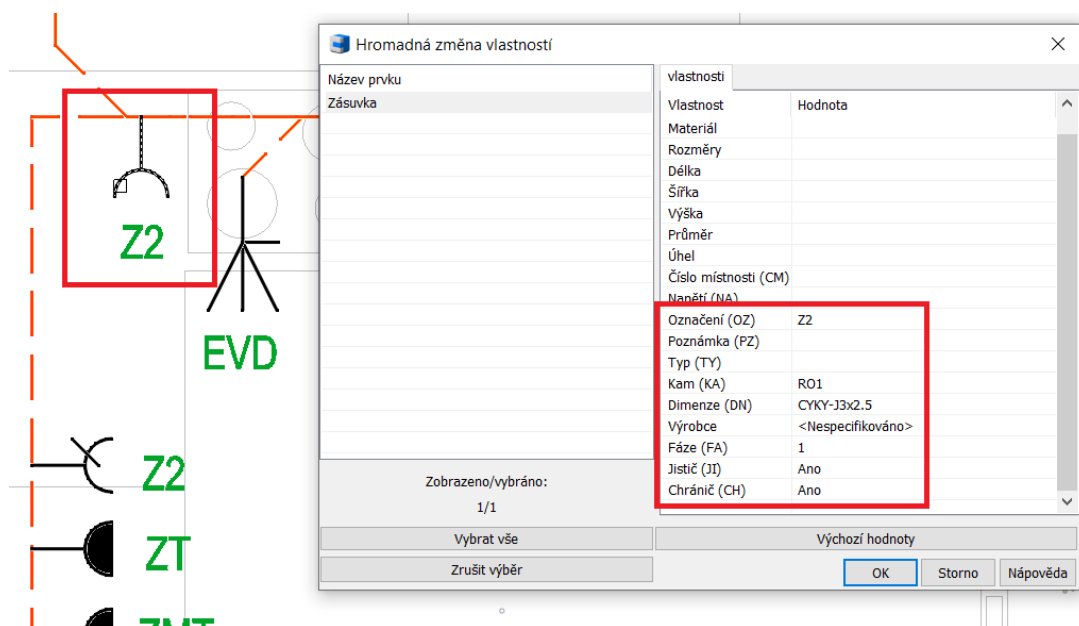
Z2

EVD

Z2

ZT

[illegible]

Hromadná změna vlastností

×

Název prvku

Zásuvka

Zobrazeno/vybráno:

1/1

vlastnosti

| Vlastnost | Hodnota |
|---|---|
| Materiál | |
| Rozměry | |
| Délka | |
| Šířka | |
| Výška | |
| Průměr | |
| Úhel | |
| Číslo místnosti (CM) | |
| Napětí (NA) | |
| Označení (OZ) | Z2 |
| Poznámka (PZ) | |
| Typ (TY) | |
| Kam (KA) | RO1 |
| Dimenze (DN) | CYKY-J3x2.5 |
| Výrobce | <Nespecifikováno> |
| Fáze (FA) | 1 |
| Jistič (JI) | Ano |
| Chránič (CH) | Ano |

Vybrat vše

Výchozí hodnoty

Zrušit výběr

OK

Storno

Nápověda